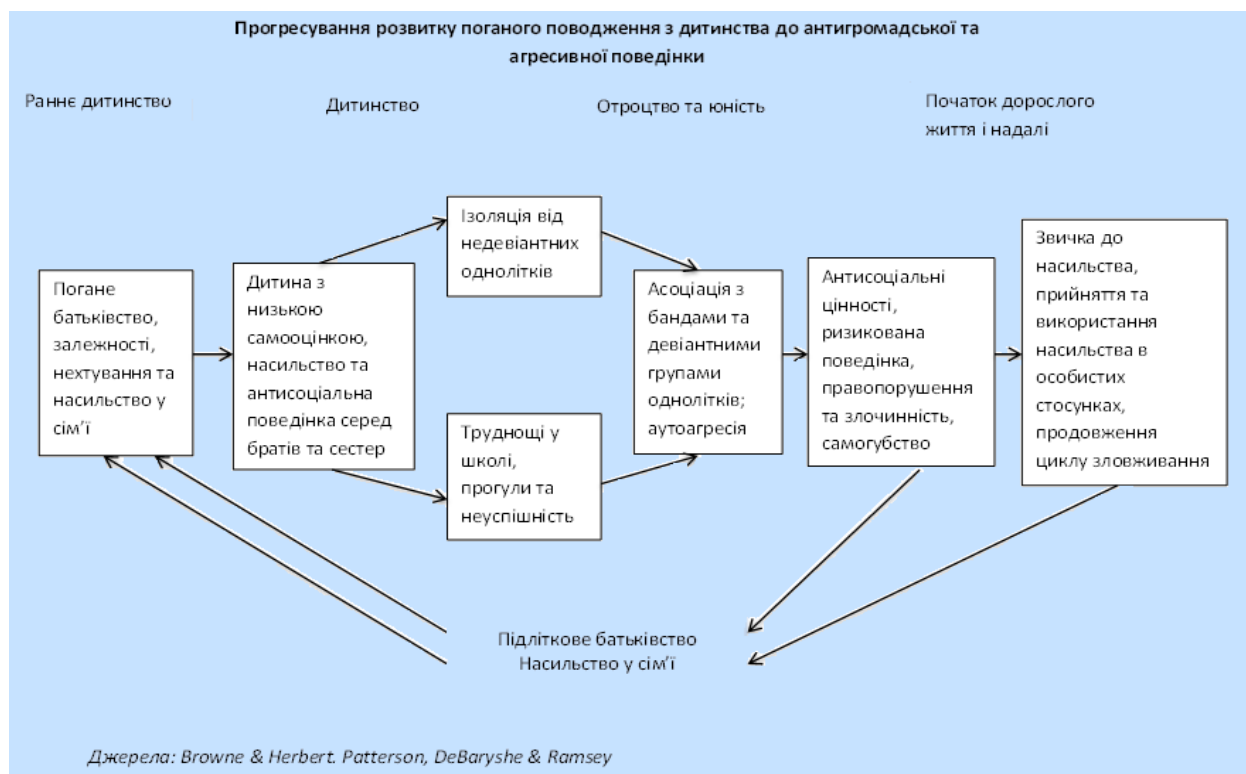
Прогресування розвитку поганого поводження з дитинства до антигромадської та агресивної поведінки

Раннє дитинство

Дитинство

Отроцтво та юність

Початок дорослого життя і надалі

Погане батьківство, залежності, нехтування та насильство у сім’ї

Дитина з низькою самооцінкою, насильство та антисоціальна поведінка серед братів та сестер

Ізоляція від недевіантних однолітків

Труднощі у школі, прогули та неуспішність

Асоціація з бандами та девіантними групами однолітків; аутоагресія

Антисоціальні цінності, ризикована поведінка, правопорушення та злочинність, самогубство

Звичка до насильства, прийняття та використання насильства в особистих стосунках, продовження циклу зловживання

Підліткове батьківство
Насильство у сім’ї

Джерела: Browne & Herbert. Patterson, DeBaryshe & Ramsey